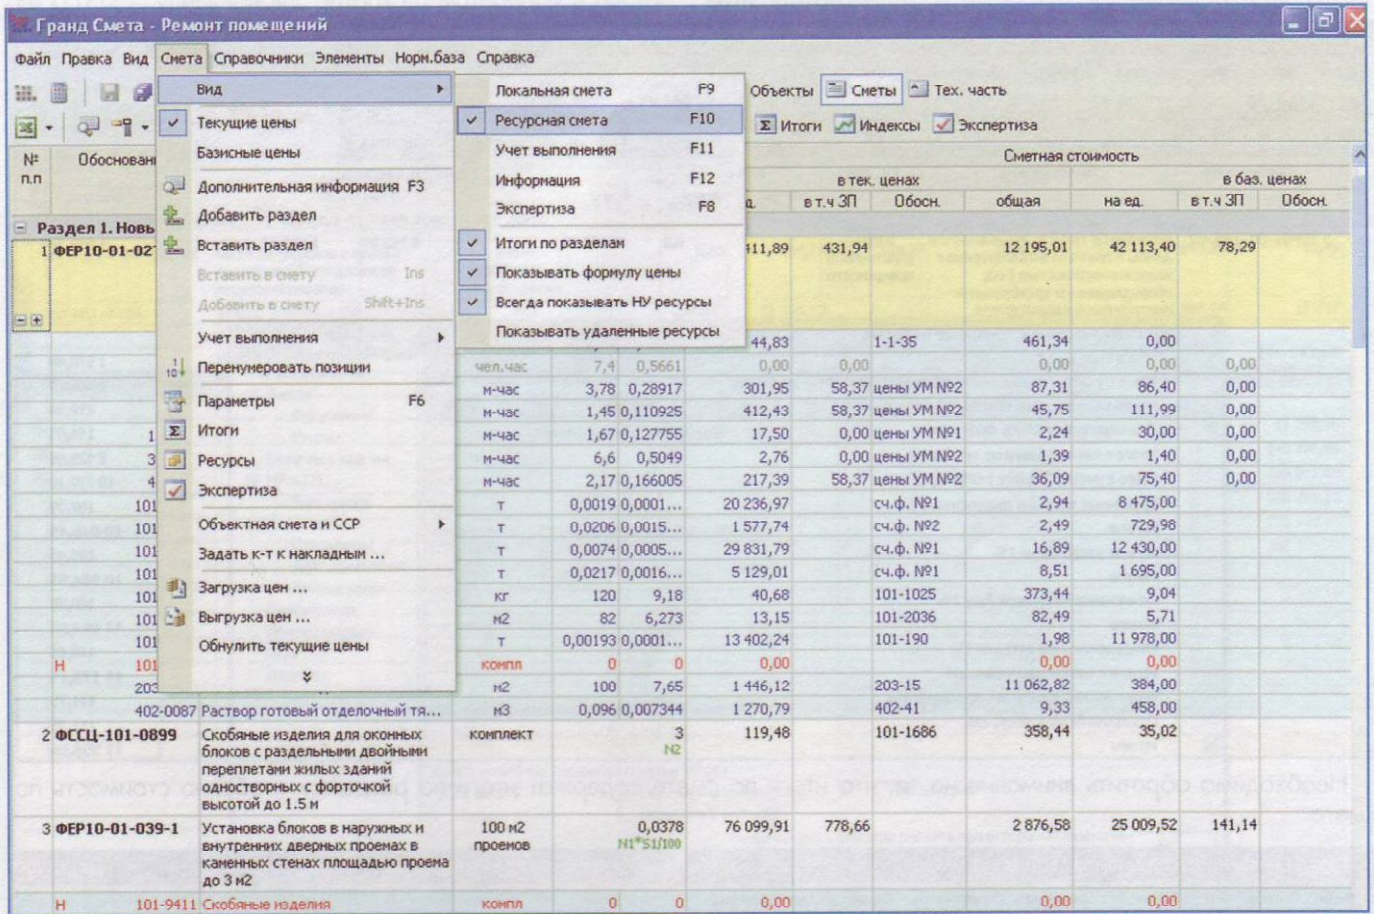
Гранд Смета - Ремонт помещений

Файл Правка Вид Смета Справочники Элементы Норм.база Справка

Вид
Текущие цены
Базисные цены
Дополнительная информация F3
Добавить раздел
Вставить раздел
Вставить в смету Ins
Добавить в смету Shift+Ins
Учет выполнения
Перенумеровать позиции
Параметры F6
Итоги
Ресурсы
Экспертиза
Объектная смета и ССР
Задать к-т к накладным ...
Загрузка цен ...
Выгрузка цен ...
Обнулить текущие цены

Локальная смета F9
Ресурсная смета F10
Учет выполнения F11
Информация F12
Экспертиза F8
Итоги по разделам
Показывать формулу цены
Всегда показывать НУ ресурсы
Показывать удаленные ресурсы

Объекты Сметы Тех. часть
Итоги Индексы Экспертиза

| № п.п | Обоснован | | | | | в тек. ценах | | Сметная стоимость общая | на ед. | в баз. ценах в т.ч ЗП | Обосн. |
|---|---|---|---|---|---|---|---|---|---|---|---|
| Раздел 1. Нов | | | | | | | | | | | |
| 1 | ФЕР10-01-02 | | | | 111,89 | 431,94 | | 12 195,01 | 42 113,40 | 78,29 | |
| | | | | | 44,83 | | 1-1-35 | 461,34 | 0,00 | | |
| | | | чел.час | 7,4 0,5661 | 0,00 | 0,00 | | 0,00 | 0,00 | 0,00 | |
| | | | м-час | 3,78 0,28917 | 301,95 | 58,37 | цены УМ №2 | 87,31 | 86,40 | 0,00 | |
| | | | м-час | 1,45 0,110925 | 412,43 | 58,37 | цены УМ №2 | 45,75 | 111,99 | 0,00 | |
| | 1 | | м-час | 1,67 0,127755 | 17,50 | 0,00 | цены УМ №1 | 2,24 | 30,00 | 0,00 | |
| | 3 | | м-час | 6,6 0,5049 | 2,76 | 0,00 | цены УМ №2 | 1,39 | 1,40 | 0,00 | |
| | 4 | | м-час | 2,17 0,166005 | 217,39 | 58,37 | цены УМ №2 | 36,09 | 75,40 | 0,00 | |
| | 101 | | т | 0,0019 0,0001... | 20 236,97 | | сч.ф. №1 | 2,94 | 8 475,00 | | |
| | 101 | | т | 0,0206 0,0015... | 1 577,74 | | сч.ф. №2 | 2,49 | 729,98 | | |
| | 101 | | т | 0,0074 0,0005... | 29 831,79 | | сч.ф. №1 | 16,89 | 12 430,00 | | |
| | 101 | | т | 0,0217 0,0016... | 5 129,01 | | сч.ф. №1 | 8,51 | 1 695,00 | | |
| | 101 | | кг | 120 9,18 | 40,68 | | 101-1025 | 373,44 | 9,04 | | |
| | 101 | | м2 | 82 6,273 | 13,15 | | 101-2036 | 82,49 | 5,71 | | |
| | 101 | | т | 0,00193 0,0001... | 13 402,24 | | 101-190 | 1,98 | 11 978,00 | | |
| Н | 101 | | компл | 0 0 | 0,00 | | | 0,00 | 0,00 | | |
| | 203 | | м2 | 100 7,65 | 1 446,12 | | 203-15 | 11 062,82 | 384,00 | | |
| | 402-0087 | Раствор готовый отделочный тя... | м3 | 0,096 0,007344 | 1 270,79 | | 402-41 | 9,33 | 458,00 | | |
| 2 | ФССЦ-101-0899 | Скобяные изделия для оконных блоков с раздельными двойными переплетами жилых зданий одностворных с форточкой высотой до 1.5 м | комплект | 3 N2 | 119,48 | | 101-1686 | 358,44 | 35,02 | | |
| 3 | ФЕР10-01-039-1 | Установка блоков в наружных и внутренних дверных проемах в каменных стенах площадью проема до 3 м2 | 100 м2 проемов | 0,0378 N1*S1/100 | 76 099,91 | 778,66 | | 2 876,58 | 25 009,52 | 141,14 | |
| Н | 101-9411 | Скобяные изделия | компл | 0 0 | 0,00 | | | 0,00 | 0,00 | | |